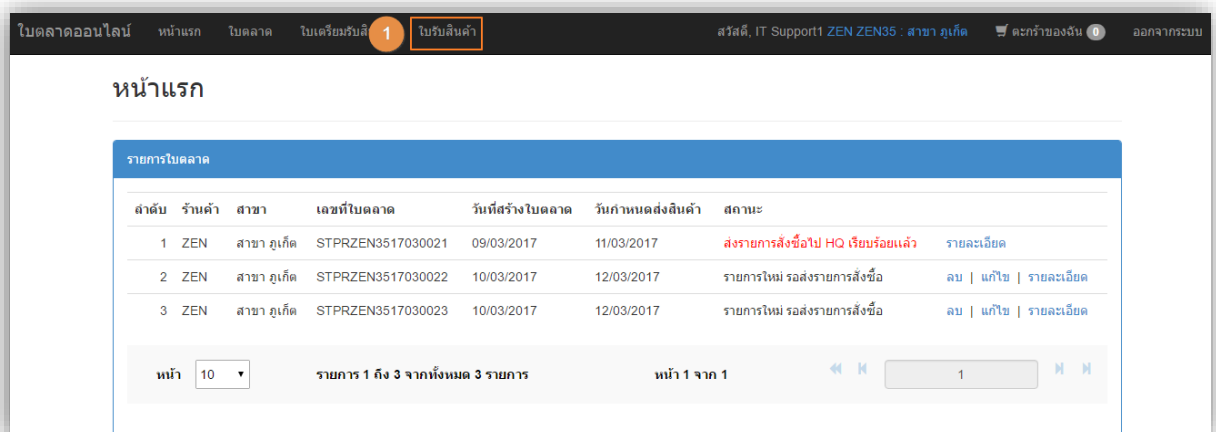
ใบตลาดออนไลน์ หน้าแรก ใบตลาด ใบเตรียมรับสิน 1 ใบรับสินค้า สวัสดี, IT Support1 ZEN ZEN35 : สาขา ภูเก็ต ตะกร้าของฉัน 0 ออกจากระบบ

หน้าแรก

รายการใบตลาด

| ลำดับ | ร้านค้า | สาขา | เลขที่ใบตลาด | วันที่สร้างใบตลาด | วันกำหนดส่งสินค้า | สถานะ | |
|---|---|---|---|---|---|---|---|
| 1 | ZEN | สาขา ภูเก็ต | STPRZEN3517030021 | 09/03/2017 | 11/03/2017 | ส่งรายการสั่งซื้อไป HQ เรียบร้อยแล้ว | รายละเอียด |
| 2 | ZEN | สาขา ภูเก็ต | STPRZEN3517030022 | 10/03/2017 | 12/03/2017 | รายการใหม่ รอส่งรายการสั่งซื้อ | ลบ \| แก้ไข \| รายละเอียด |
| 3 | ZEN | สาขา ภูเก็ต | STPRZEN3517030023 | 10/03/2017 | 12/03/2017 | รายการใหม่ รอส่งรายการสั่งซื้อ | ลบ \| แก้ไข \| รายละเอียด |

หน้า 10 รายการ 1 ถึง 3 จากทั้งหมด 3 รายการ หน้า 1 จาก 1 1